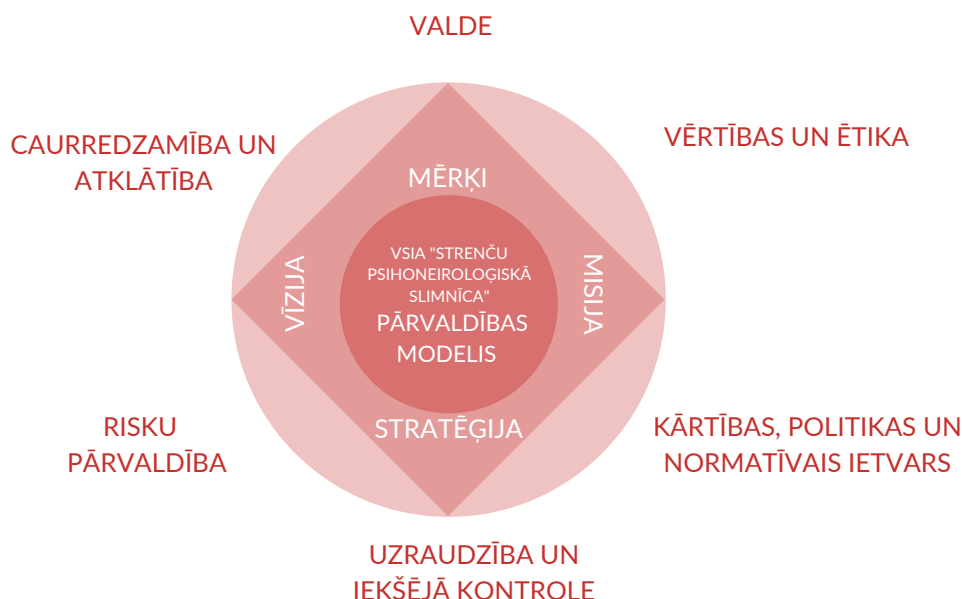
VALDE

CAURREDZAMĪBA UN ATKLĀTĪBA

VĒRTĪBAS UN ĒTIKA

MĒRĶI

VĪZIJA

VSIA "STRENČU PSIHONEIROLOĢISKĀ SLIMNĪCA"
PĀRVALDĪBAS MODELIS

MISIJA

STRATĒĢIJA

RISKU PĀRVALDĪBA

KĀRTĪBAS, POLITIKAS UN NORMATĪVAIS IETVARS

UZRAUDZĪBA UN IEKŠĒJĀ KONTROLE